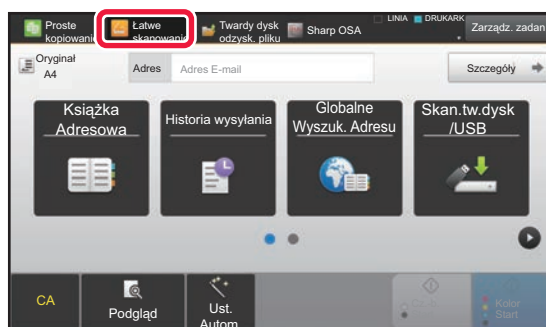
Proste kopiowanie
Łatwe skanowanie
Twardy dysk odzysk. pliku
Sharp OSA
LINIA
DRUKARKA
Zarządz. zadan
Oryginał
A4
Adres
Adres E-mail
Szczegóły
Książka Adresowa
Historia wysyłania
Globalne Wyszuk. Adresu
Skan.tw.dysk /USB
CA
Podgląd
Ust. Autom.
Cz-b Start
Kolor Start